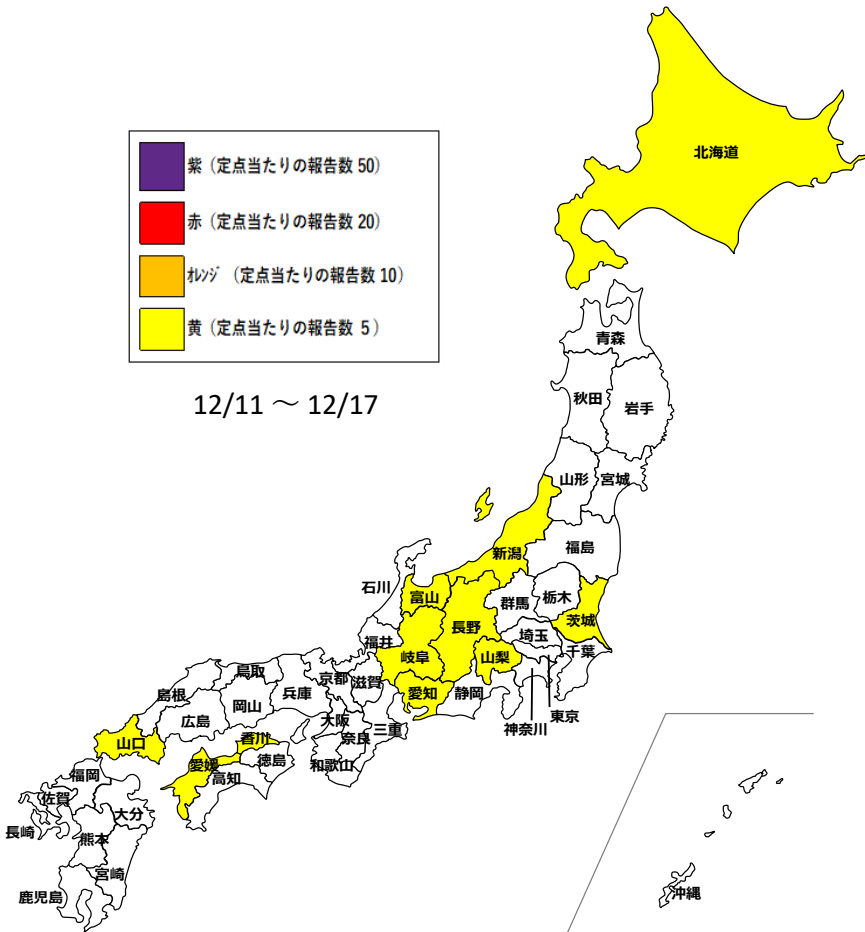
紫（定点当たりの報告数 50）
赤（定点当たりの報告数 20）
ｵﾚﾝｼﾞ（定点当たりの報告数 10）
黄（定点当たりの報告数 5）

12/11 ～ 12/17

北海道
青森
秋田
岩手
山形
宮城
新潟
福島
石川
富山
群馬
栃木
茨城
長野
埼玉
福井
岐阜
山梨
千葉
鳥取
京都
滋賀
愛知
静岡
島根
兵庫
岡山
大阪
三重
神奈川
東京
広島
山口
香川
奈良
愛媛
徳島
和歌山
高知
福岡
佐賀
大分
長崎
熊本
宮崎
鹿児島
沖縄